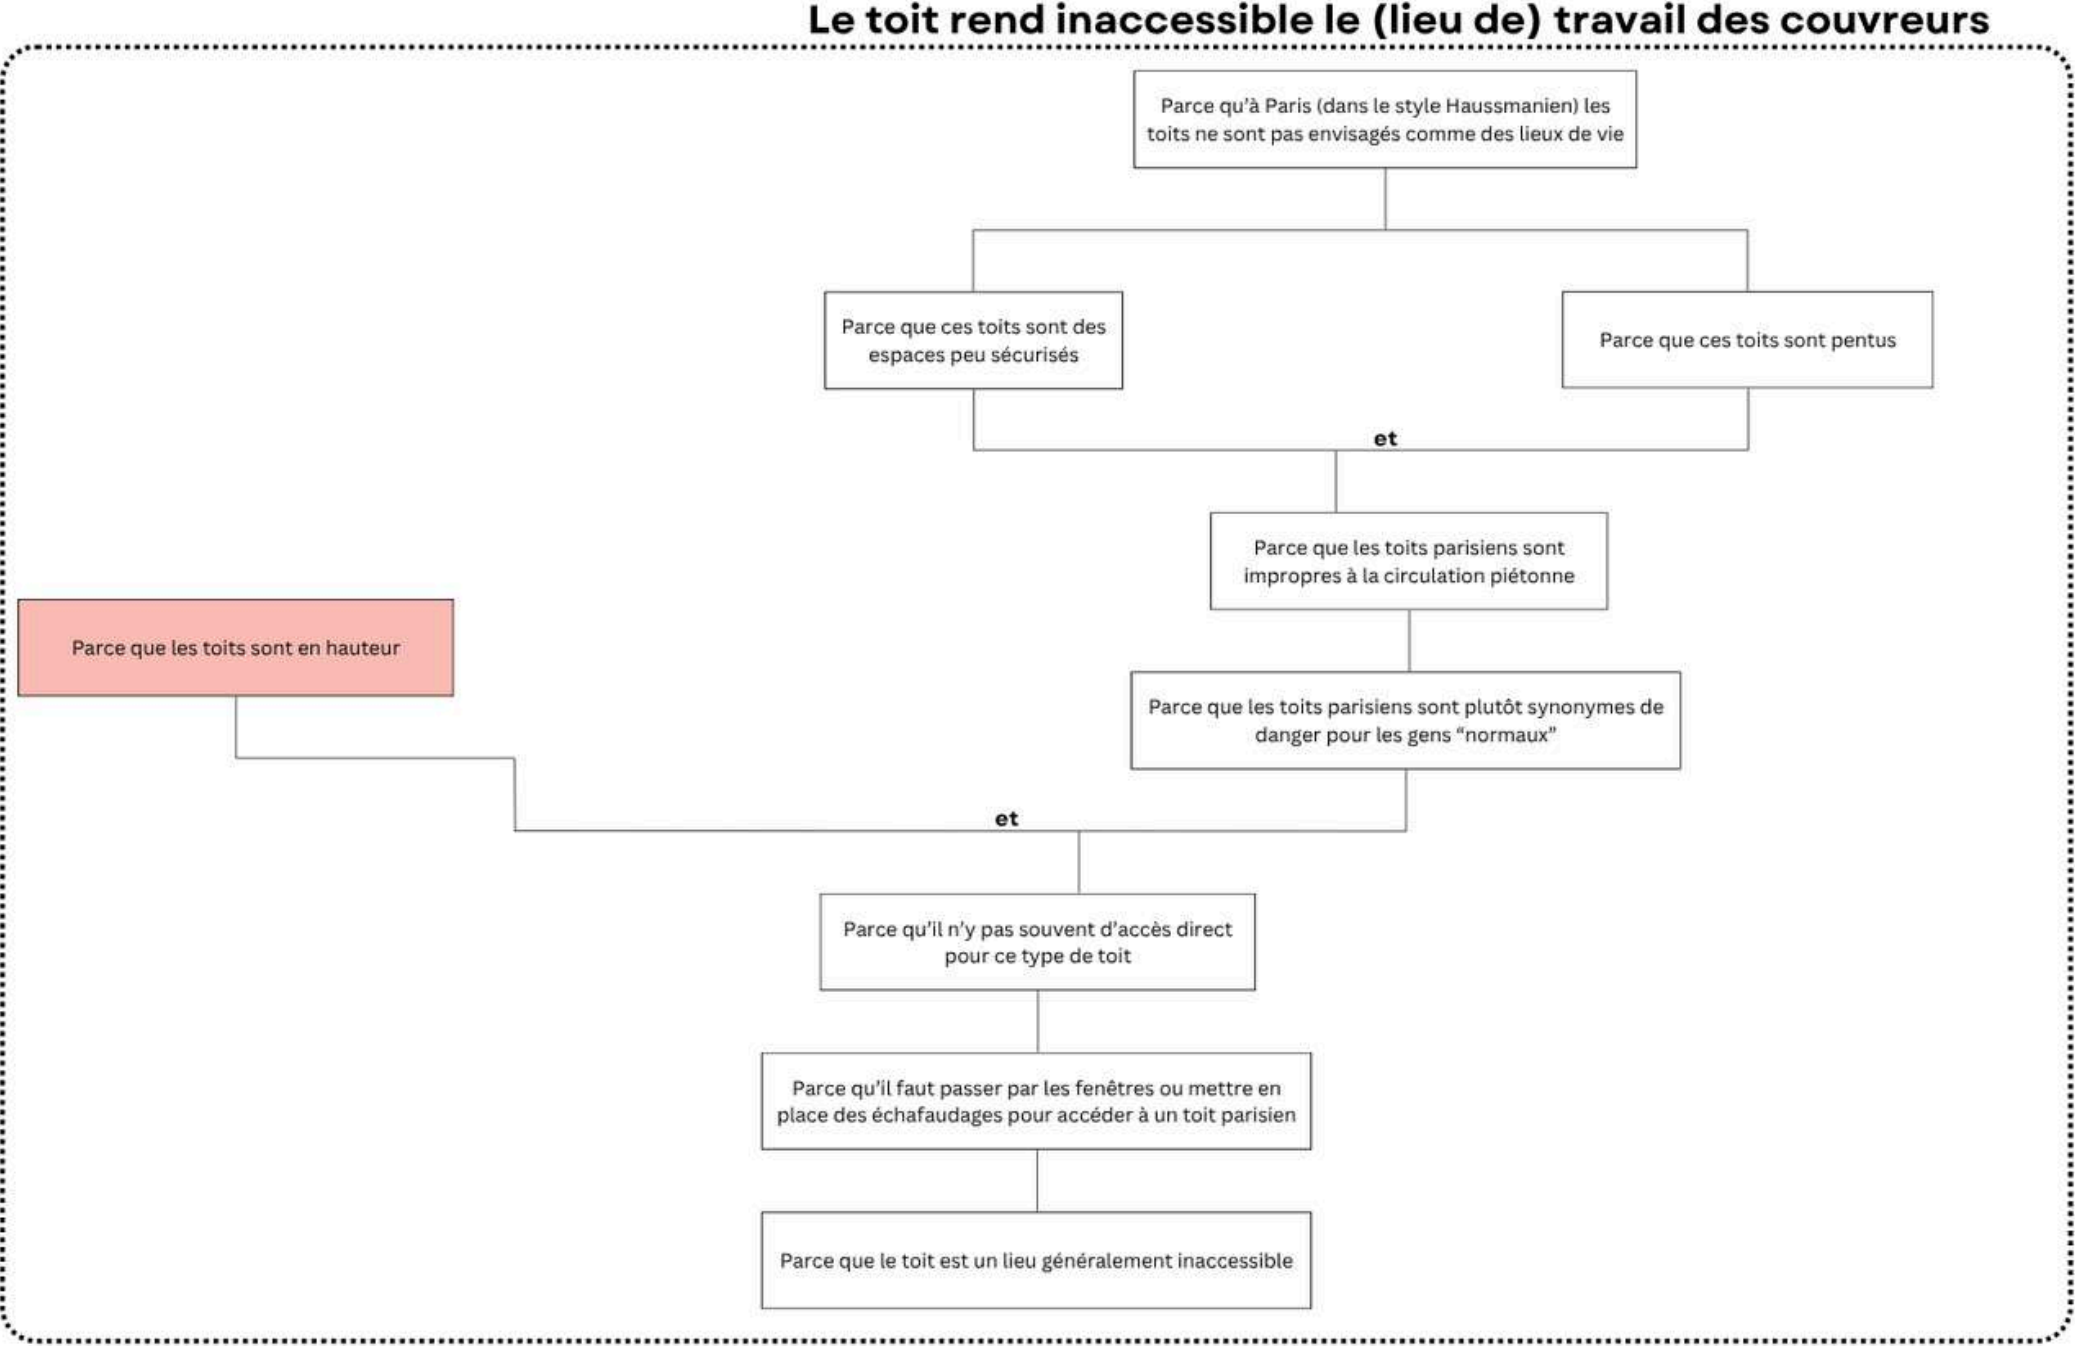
Le toit rend inaccessible le (lieu de) travail des couvreurs

Parce qu'à Paris (dans le style Haussmanien) les toits ne sont pas envisagés comme des lieux de vie

Parce que ces toits sont des espaces peu sécurisés

Parce que ces toits sont pentus

et

Parce que les toits parisiens sont impropres à la circulation piétonne

Parce que les toits sont en hauteur

Parce que les toits parisiens sont plutôt synonymes de danger pour les gens "normaux"

et

Parce qu'il n'y pas souvent d'accès direct pour ce type de toit

Parce qu'il faut passer par les fenêtres ou mettre en place des échafaudages pour accéder à un toit parisien

Parce que le toit est un lieu généralement inaccessible